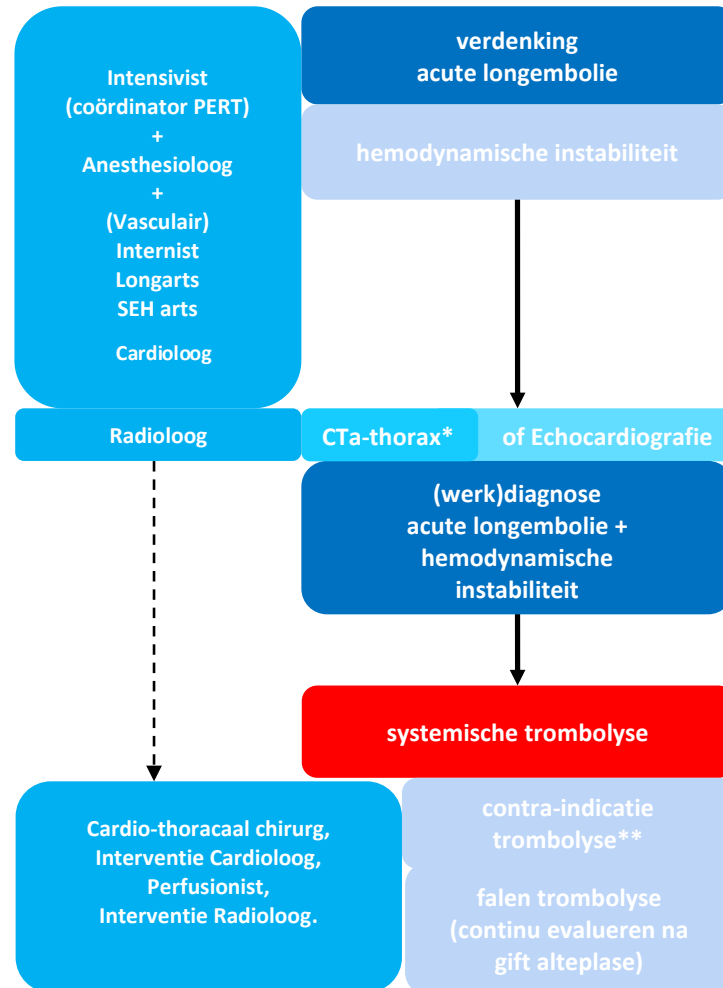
Intensivist
(coördinator PERT)
+
Anesthesioloog
+
(Vasculair)
Internist
Longarts
SEH arts
Cardioloog

verdenking
acute longembolie

hemodynamische instabiliteit

Radioloog

CTa-thorax*

of Echocardiografie

(werk)diagnose
acute longembolie +
hemodynamische
instabiliteit

systemische trombolyse

Cardio-thoracaal chirurg,
Interventie Cardioloog,
Perfusionist,
Interventie Radioloog.

contra-indicatie
trombolyse**

falen trombolyse
(continu evalueren na
gift alteplase)